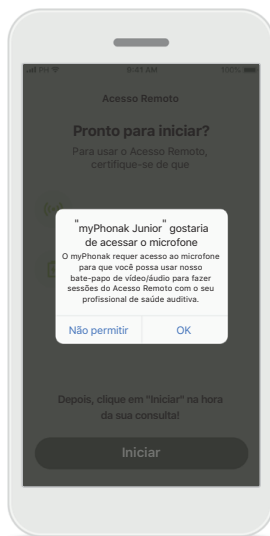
9:41 AM

100%

Acesso Remoto

Pronto para iniciar?

Para usar o Acesso Remoto, certifique-se de que

"myPhonak Junior" gostaria de acessar o microfone

O myPhonak requer acesso ao microfone para que você possa usar nosso bate-papo de vídeo/áudio para fazer sessões do Acesso Remoto com o seu profissional de saúde auditiva.

Não permitir

OK

Depois, clique em "Iniciar" na hora da sua consulta!

Iniciar